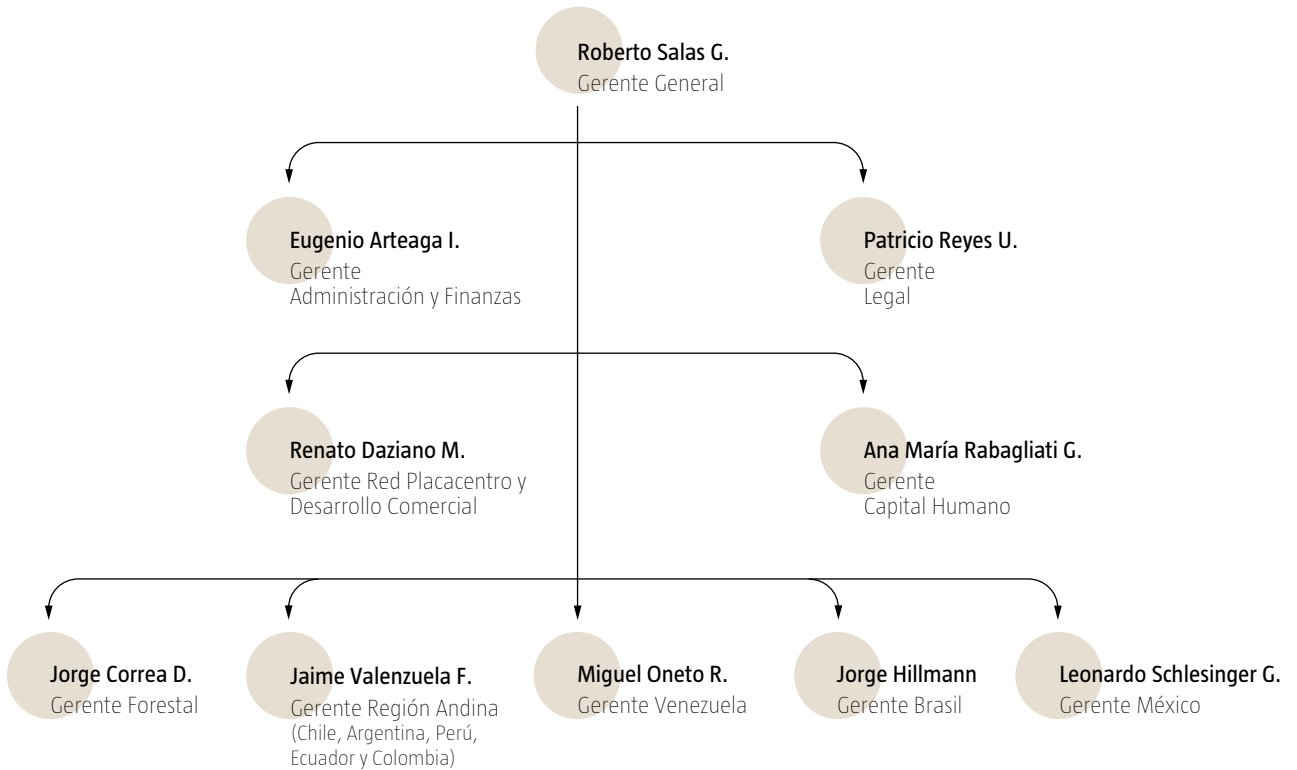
Roberto Salas G.
Gerente General

Eugenio Arteaga I.
Gerente
Administración y Finanzas

Patricio Reyes U.
Gerente
Legal

Renato Daziano M.
Gerente Red Placacentro y
Desarrollo Comercial

Ana María Rabagliati G.
Gerente
Capital Humano

Jorge Correa D.
Gerente Forestal

Jaime Valenzuela F.
Gerente Región Andina
(Chile, Argentina, Perú, Ecuador y Colombia)

Miguel Oneto R.
Gerente Venezuela

Jorge Hillmann
Gerente Brasil

Leonardo Schlesinger G.
Gerente México